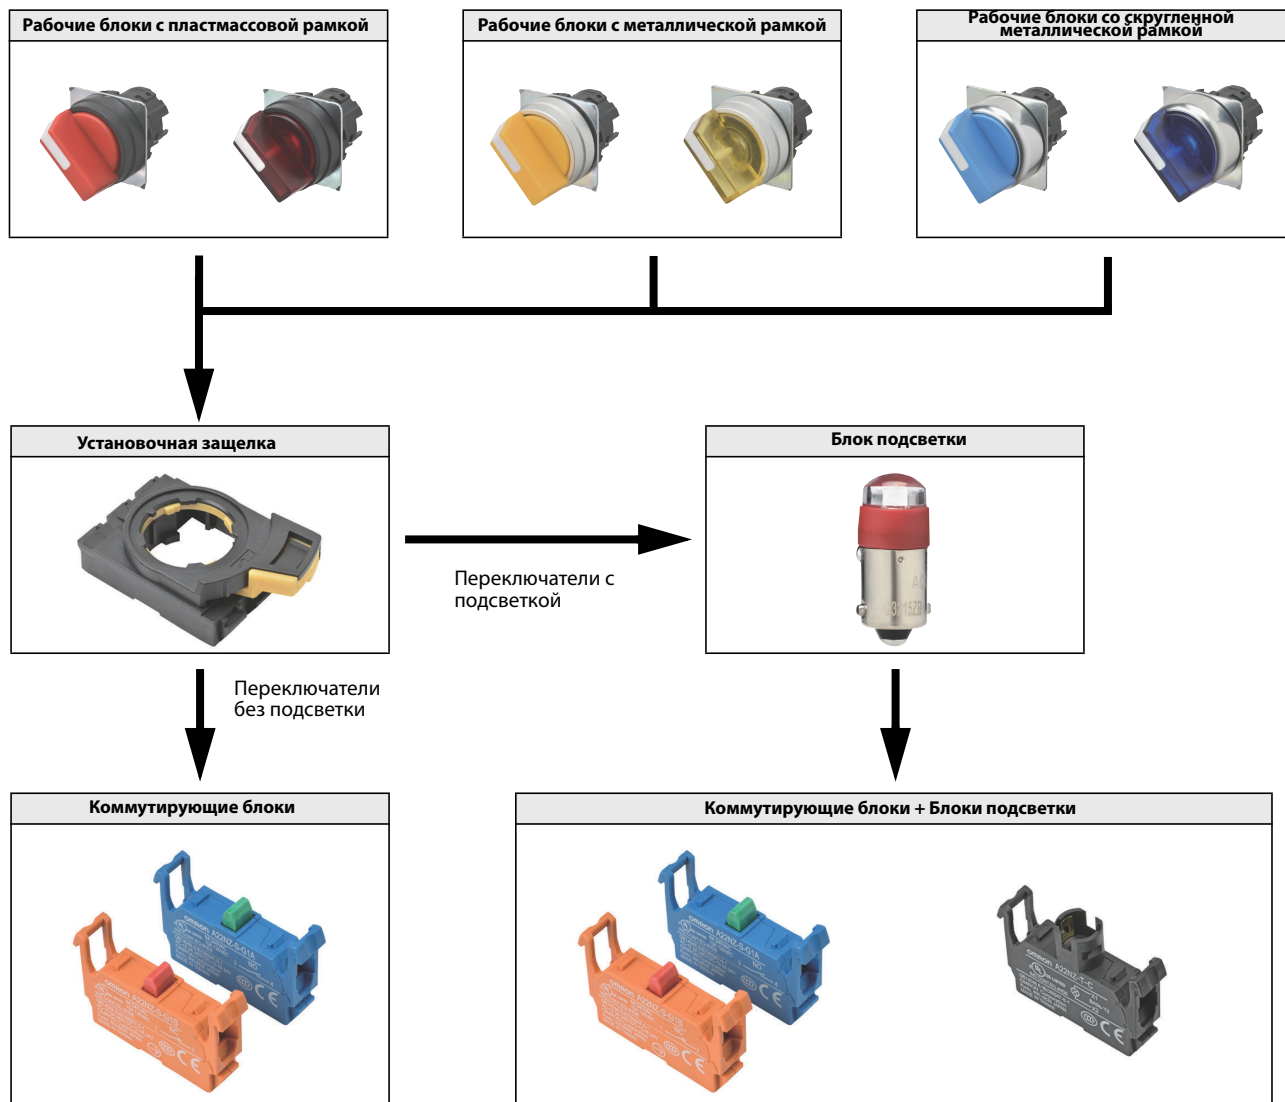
Рабочие блоки с пластмассовой рамкой

Рабочие блоки с металлической рамкой

Рабочие блоки со скругленной металлической рамкой

Установочная защелка

Блок подсветки

Переключатели с подсветкой

Переключатели без подсветки

Коммутирующие блоки

Коммутирующие блоки + Блоки подсветки